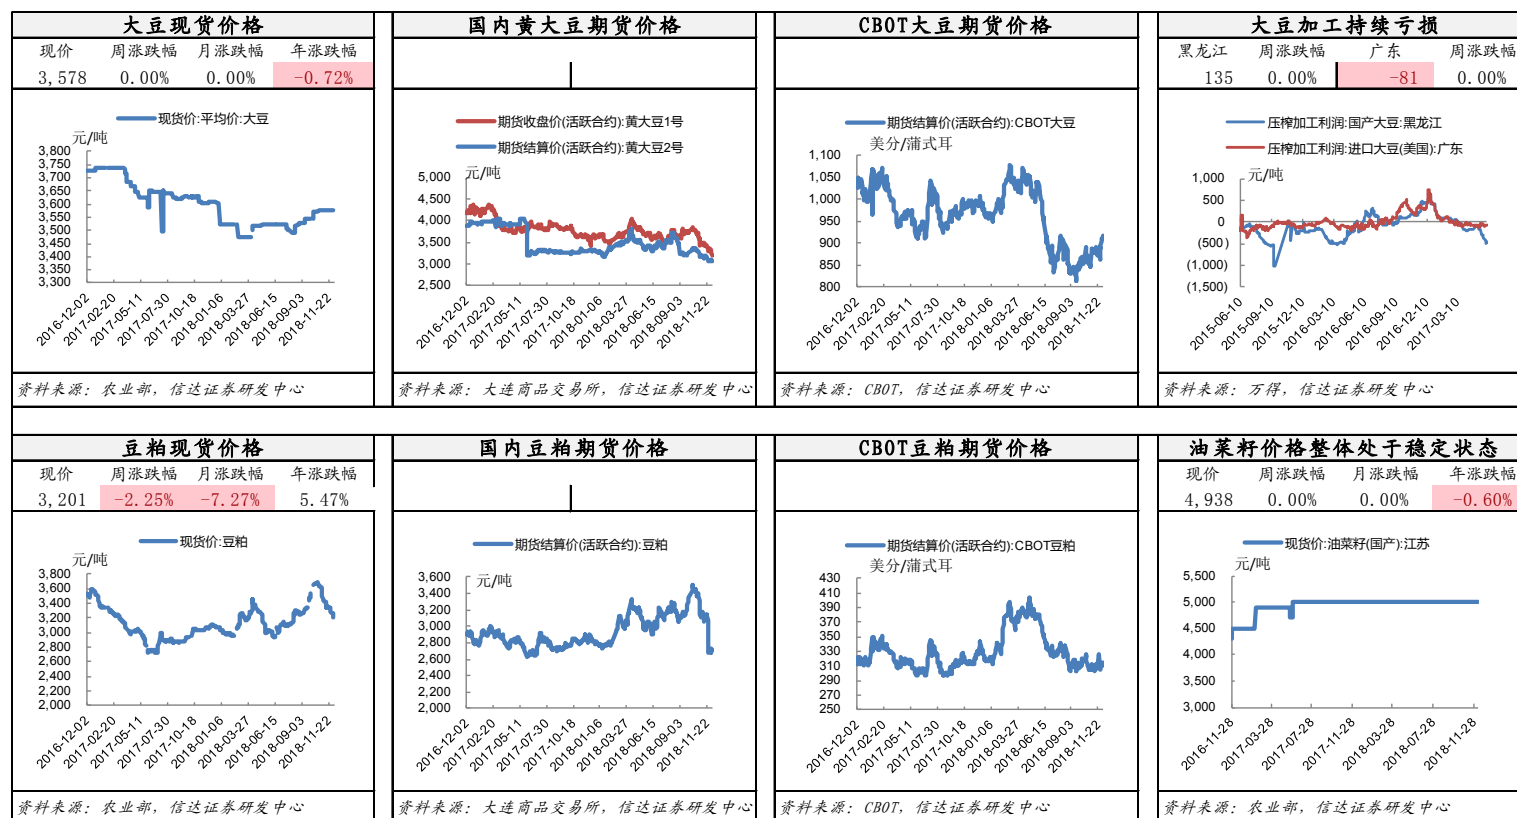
大豆现货价格

| 现价 | 周涨跌幅 | 月涨跌幅 | 年涨跌幅 |
|---|---|---|---|
| 3,578 | 0.00% | 0.00% | -0.72% |

现货价:平均价:大豆
元/吨
3,800 3,750 3,700 3,650 3,600 3,550 3,500 3,450 3,400 3,350 3,300
2016-12-02 2017-02-20 2017-05-11 2017-07-30 2017-10-18 2018-01-06 2018-03-27 2018-06-15 2018-09-03 2018-11-22
资料来源：农业部，信达证券研发中心

国内黄大豆期货价格

期货收盘价(活跃合约):黄大豆1号
期货结算价(活跃合约):黄大豆2号
元/吨
5,000 4,500 4,000 3,500 3,000 2,500
2016-12-02 2017-02-20 2017-05-11 2017-07-30 2017-10-18 2018-01-06 2018-03-27 2018-06-15 2018-09-03 2018-11-22
资料来源：大连商品交易所，信达证券研发中心

CBOT大豆期货价格

期货结算价(活跃合约):CBOT大豆
美分/蒲式耳
1,100 1,050 1,000 950 900 850 800
2016-12-02 2017-02-20 2017-05-11 2017-07-30 2017-10-18 2018-01-06 2018-03-27 2018-06-15 2018-09-03 2018-11-22
资料来源：CBOT，信达证券研发中心

大豆加工持续亏损

| 黑龙江 | 周涨跌幅 | 广东 | 周涨跌幅 |
|---|---|---|---|
| 135 | 0.00% | -81 | 0.00% |

压榨加工利润:国产大豆:黑龙江
压榨加工利润:进口大豆(美国):广东
元/吨
1,000 500 0 (500) (1,000) (1,500)
2015-06-10 2015-09-10 2015-12-10 2016-03-10 2016-06-10 2016-09-10 2016-12-10 2017-03-10
资料来源：万得，信达证券研发中心

豆粕现货价格

| 现价 | 周涨跌幅 | 月涨跌幅 | 年涨跌幅 |
|---|---|---|---|
| 3,201 | -2.25% | -7.27% | 5.47% |

现货价:豆粕
元/吨
3,800 3,600 3,400 3,200 3,000 2,800 2,600 2,400 2,200 2,000
2016-12-02 2017-02-20 2017-05-11 2017-07-30 2017-10-18 2018-01-06 2018-03-27 2018-06-15 2018-09-03 2018-11-22
资料来源：农业部，信达证券研发中心

国内豆粕期货价格

期货结算价(活跃合约):豆粕
元/吨
3,600 3,400 3,200 3,000 2,800 2,600 2,400 2,200 2,000
2016-12-02 2017-02-20 2017-05-11 2017-07-30 2017-10-18 2018-01-06 2018-03-27 2018-06-15 2018-09-03 2018-11-22
资料来源：大连商品交易所，信达证券研发中心

CBOT豆粕期货价格

期货结算价(活跃合约):CBOT豆粕
美分/蒲式耳
430 410 390 370 350 330 310 290 270 250
2016-12-02 2017-02-20 2017-05-11 2017-07-30 2017-10-18 2018-01-06 2018-03-27 2018-06-15 2018-09-03 2018-11-22
资料来源：CBOT，信达证券研发中心

油菜籽价格整体处于稳定状态

| 现价 | 周涨跌幅 | 月涨跌幅 | 年涨跌幅 |
|---|---|---|---|
| 4,938 | 0.00% | 0.00% | -0.60% |

现货价:油菜籽(国产):江苏
元/吨
5,500 5,000 4,500 4,000 3,500 3,000
2016-11-28 2017-03-28 2017-07-28 2017-11-28 2018-03-28 2018-07-28 2018-11-28
资料来源：农业部，信达证券研发中心